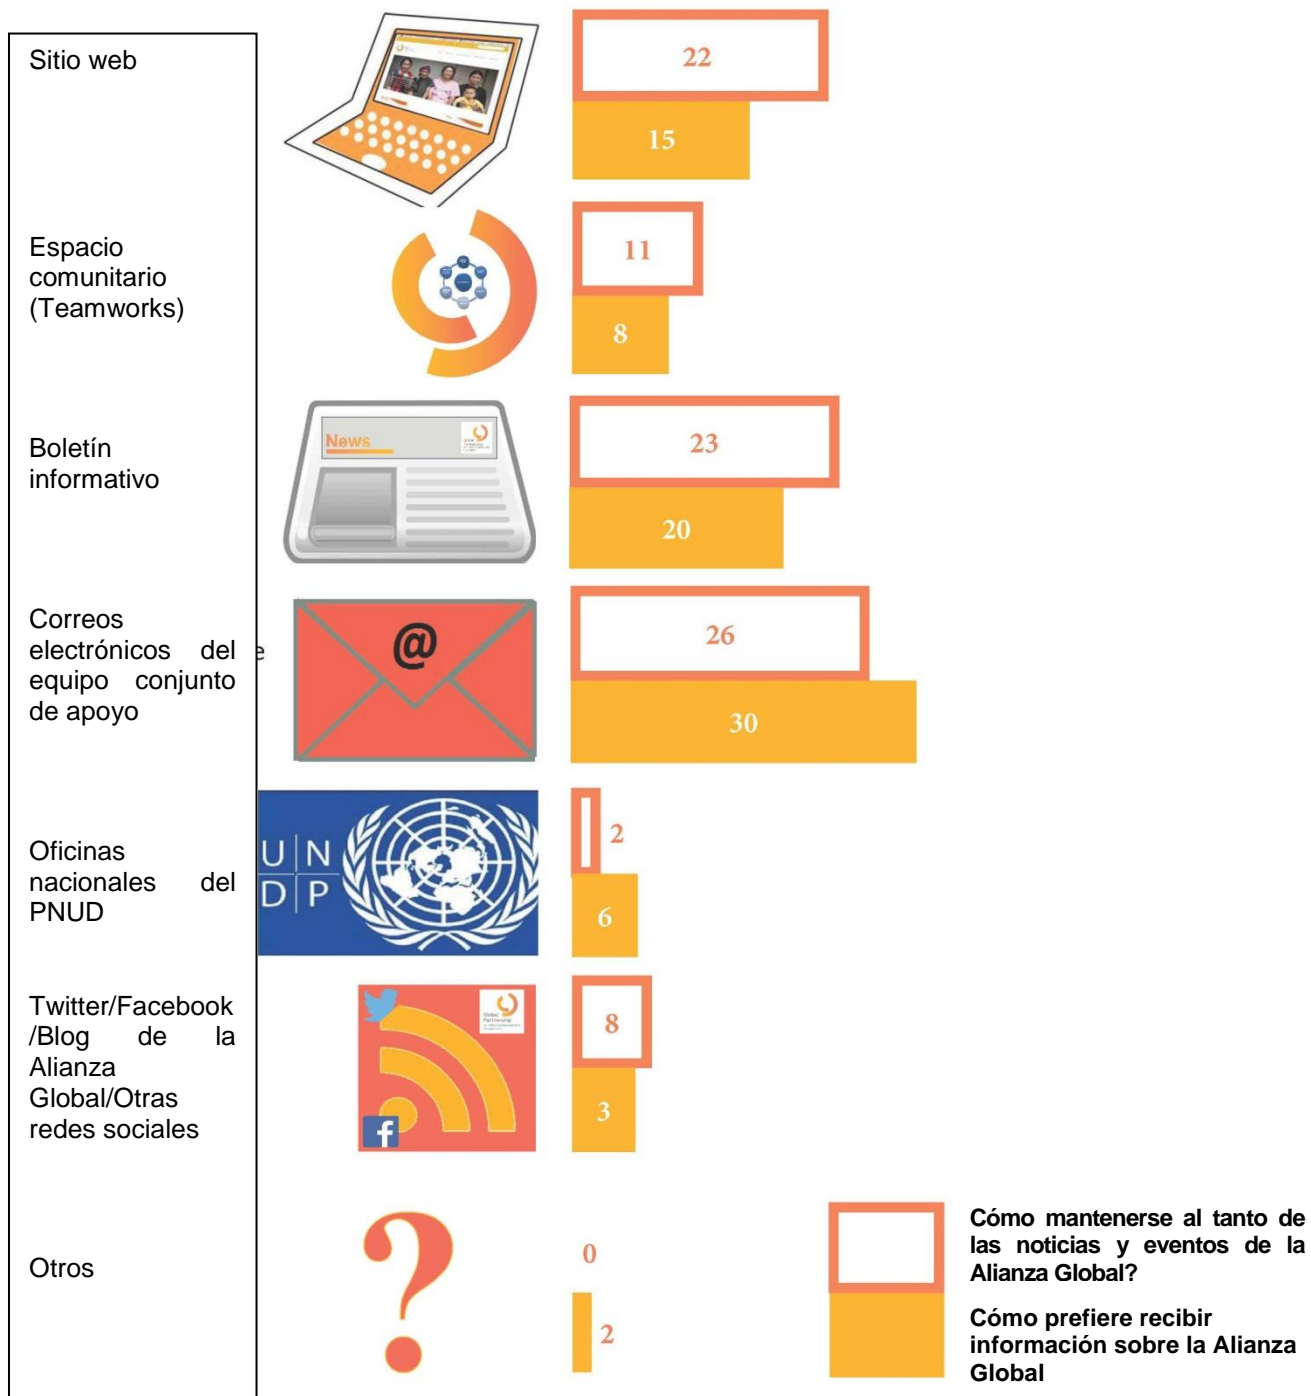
Sitio web

22

15

Espacio comunitario (Teamworks)

11

8

Boletín informativo

News

23

20

Correos electrónicos del equipo conjunto de apoyo

@

26

30

Oficinas nacionales del PNUD

U N
D P

2

6

Twitter/Facebook /Blog de la Alianza Global/Otras redes sociales

8

3

Otros

?

0

2

Cómo mantenerse al tanto de las noticias y eventos de la Alianza Global?

Cómo prefiere recibir información sobre la Alianza Global